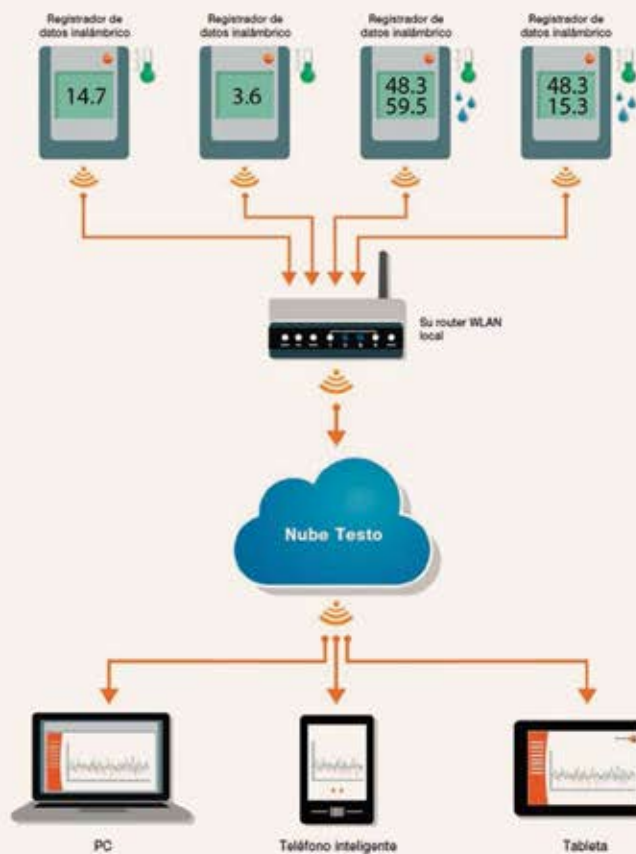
Registrador de datos inalámbrico

14.7

Registrador de datos inalámbrico

3.6

Registrador de datos inalámbrico

48.3
59.5

Registrador de datos inalámbrico

48.3
15.3

Su router WLAN local

Nube Testo

PC

Teléfono inteligente

Tableta